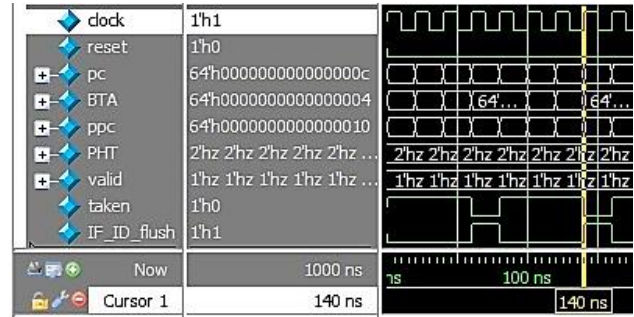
| | | |
|---|---|---|
| clock | 1'h1 | |
| reset | 1'h0 | |
| pc | 64'h000000000000000c | |
| BTA | 64'h0000000000000004 | 64'... 64'... |
| ppc | 64'h0000000000000010 | |
| PHT | 2'hz 2'hz 2'hz 2'hz 2'hz ... | 2'hz 2'hz 2'hz 2'hz 2'hz 2'hz 2'hz |
| valid | 1'hz 1'hz 1'hz 1'hz 1'hz ... | 1'hz 1'hz 1'hz 1'hz 1'hz 1'hz 1'hz |
| taken | 1'h0 | |
| IF_ID_flush | 1'h1 | |
| Now | 1000 ns | ns 100 ns |
| Cursor 1 | 140 ns | 140 ns |